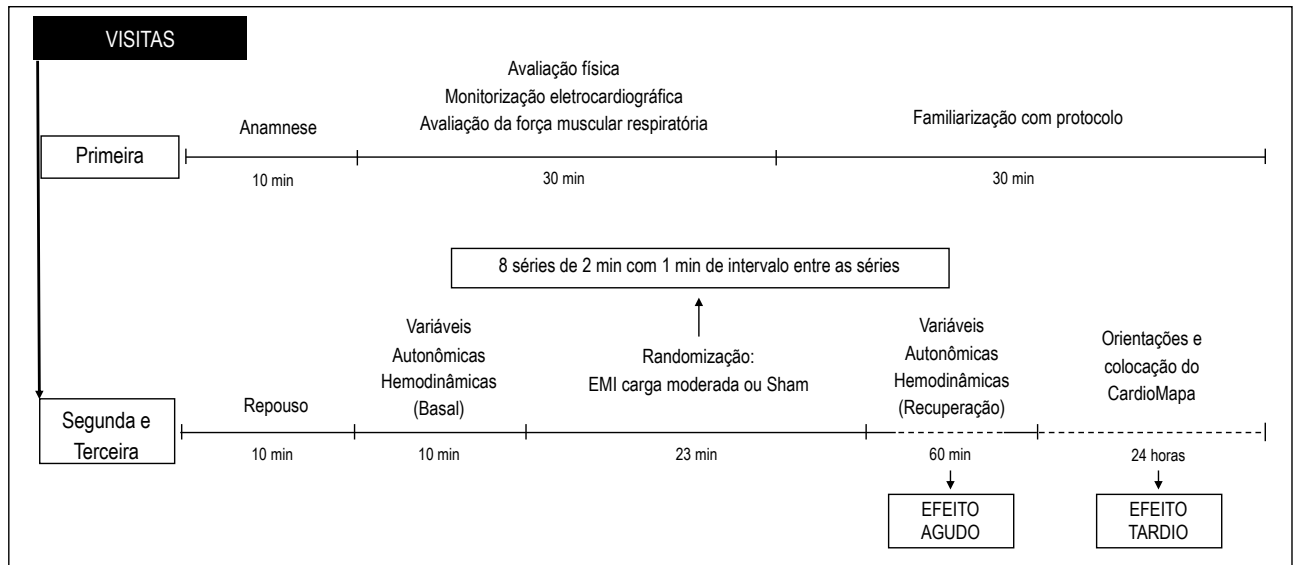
VISITAS

Primeira

Anamnese
10 min

Avaliação física
Monitorização eletrocardiográfica
Avaliação da força muscular respiratória
30 min

Familiarização com protocolo
30 min

8 séries de 2 min com 1 min de intervalo entre as séries

Segunda e Terceira

Repouso
10 min

Variáveis
Autonômicas
Hemodinâmicas
(Basal)
10 min

Randomização:
EMI carga moderada ou Sham
23 min

Variáveis
Autonômicas
Hemodinâmicas
(Recuperação)
60 min

EFEITO AGUDO

Orientações e
colocação do
CardioMapa
24 horas

EFEITO TARDIO